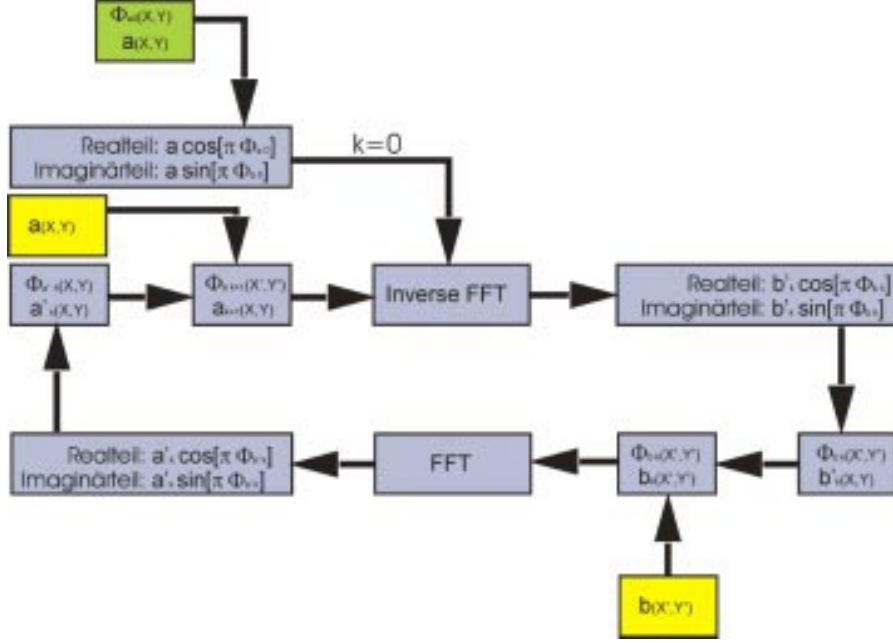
$\Phi_{a0}(X,Y)$
$a(X,Y)$

Realteil: a cos[$\pi$ $\Phi_{k=0}$]
Imaginärteil: a sin[$\pi$ $\Phi_{k=0}$]

k=0

$a(X,Y)$

$\Phi'_{ak}(X,Y)$
$a'_{k}(X,Y)$

$\Phi_{ak+1}(X',Y')$
$a_{k+1}(X,Y)$

Inverse FFT

Realteil: b'$_k$ cos[$\pi$ $\Phi_{bk}$]
Imaginärteil: b'$_k$ sin[$\pi$ $\Phi_{bk}$]

Realteil: a'$_k$ cos[$\pi$ $\Phi_{ak}$]
Imaginärteil: a'$_k$ sin[$\pi$ $\Phi_{ak}$]

FFT

$\Phi_{bk}(X',Y')$
$b_{k}(X',Y')$

$\Phi_{bk}(X',Y')$
$b'_{k}(X,Y)$

$b(X',Y')$